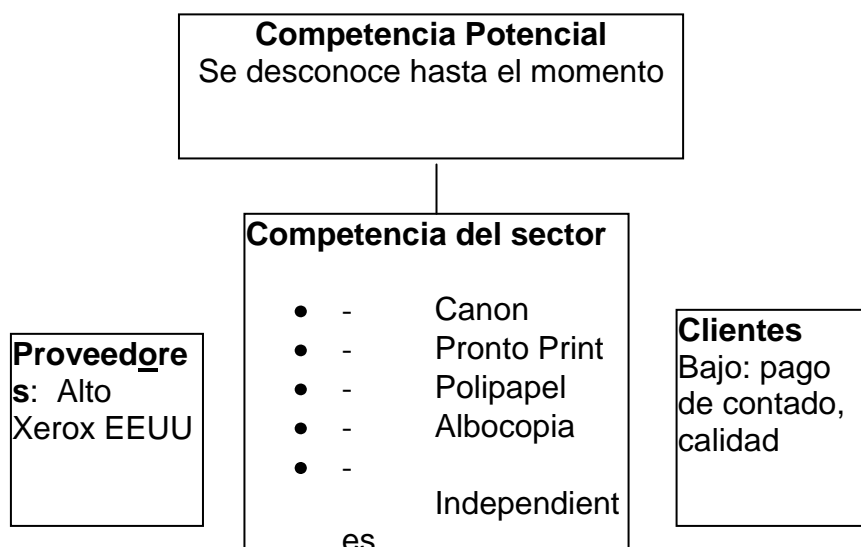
**Competencia Potencial**
Se desconoce hasta el momento

**Competencia del sector**

- - Canon
- - Pronto Print
- - Polipapel
- - Albocopia
- - Independientes

**Proveedores**: Alto
Xerox EEUU

**Clientes**
Bajo: pago de contado, calidad